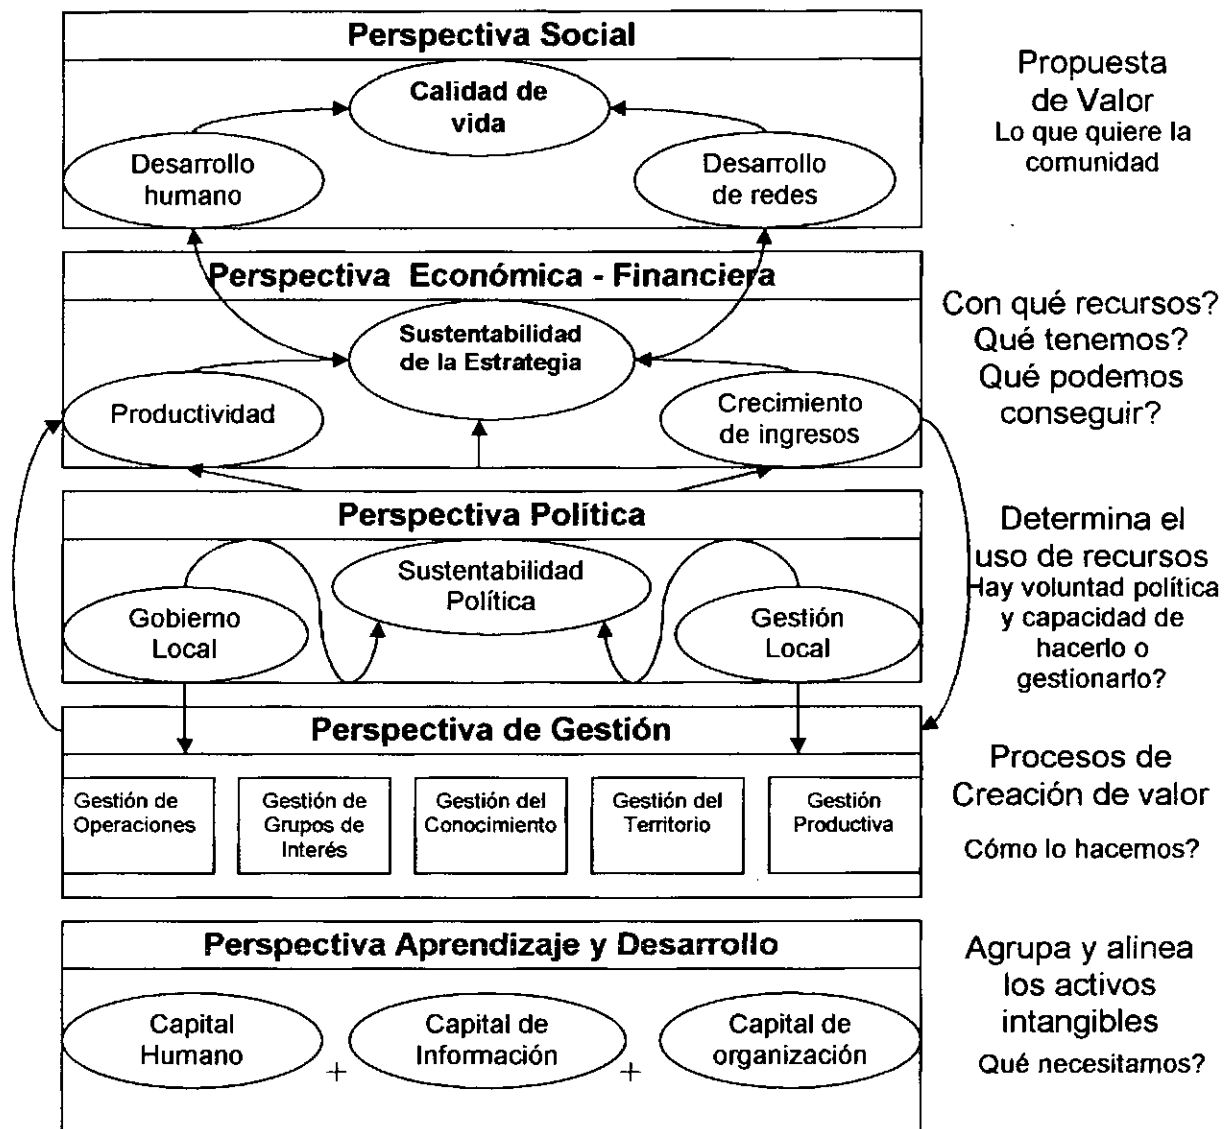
Perspectiva Social

Calidad de vida

Desarrollo humano

Desarrollo de redes

Propuesta de Valor
Lo que quiere la comunidad

Perspectiva Económica - Financiera

Sustentabilidad de la Estrategia

Productividad

Crecimiento de ingresos

Con qué recursos? Qué tenemos? Qué podemos conseguir?

Perspectiva Política

Sustentabilidad Política

Gobierno Local

Gestión Local

Determina el uso de recursos
Hay voluntad política y capacidad de hacerlo o gestionarlo?

Perspectiva de Gestión

Gestión de Operaciones

Gestión de Grupos de Interés

Gestión del Conocimiento

Gestión del Territorio

Gestión Productiva

Procesos de Creación de valor

Cómo lo hacemos?

Perspectiva Aprendizaje y Desarrollo

Capital Humano

+

Capital de Información

+

Capital de organización

Agrupa y alinea los activos intangibles
Qué necesitamos?